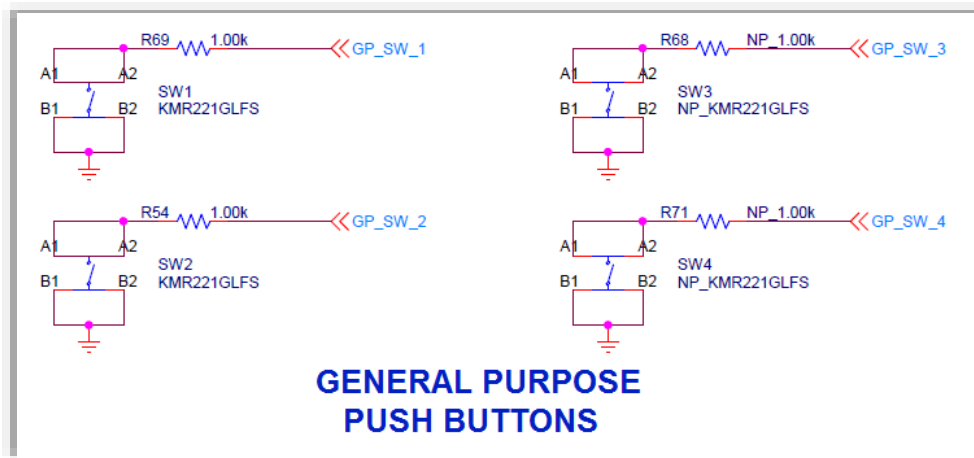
R69 1.00k
GP_SW_1
A1 A2
SW1
KMR221GLFS
B1 B2

R68 NP_1.00k
GP_SW_3
A1 A2
SW3
NP_KMR221GLFS
B1 B2

R54 1.00k
GP_SW_2
A1 A2
SW2
KMR221GLFS
B1 B2

R71 NP_1.00k
GP_SW_4
A1 A2
SW4
NP_KMR221GLFS
B1 B2

GENERAL PURPOSE
PUSH BUTTONS